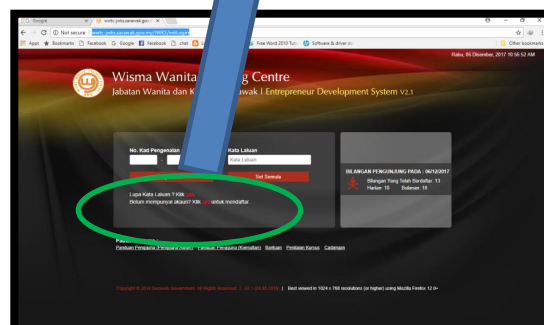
Google × www.jwks.sarawak.gov ×

Not secure www.jwks.sarawak.gov.my/WKS/

Apps Bookmarks Facebook Google Facebook chat Free Word 2010 Tut Software & driver do Other bookmarks

Rabu, 06 Disember, 2017 10:16:52 AM

Wisma Wanita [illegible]ing Centre

Jabatan Wanita dan K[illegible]awak | Entrepreneur Development System v2.1

No. Kad Pengenalan

Kata Laluan

Kata Laluan

Set Semula

Lupa Kata Laluan ? Klik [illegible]

Belum mempunyai akaun? Klik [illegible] untuk mendaftar

BILANGAN PENGUNJUNG PADA : 06/12/2017

Bilangan Yang Telah Berdaftar: 13

Harian: 19 Bulanan: 19

Pa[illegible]

Panduan Pengguna (Pengguna Baru) Panduan Pengguna (Kemaskini) Bantuan Penilaian Kursus Cadangan

Copyright © 2016 Sarawak Government. All Rights Reserved | v2.1 (03.05.2016) | Best viewed in 1024 x 768 resolutions (or higher) using Mozilla Firefox 12.0+